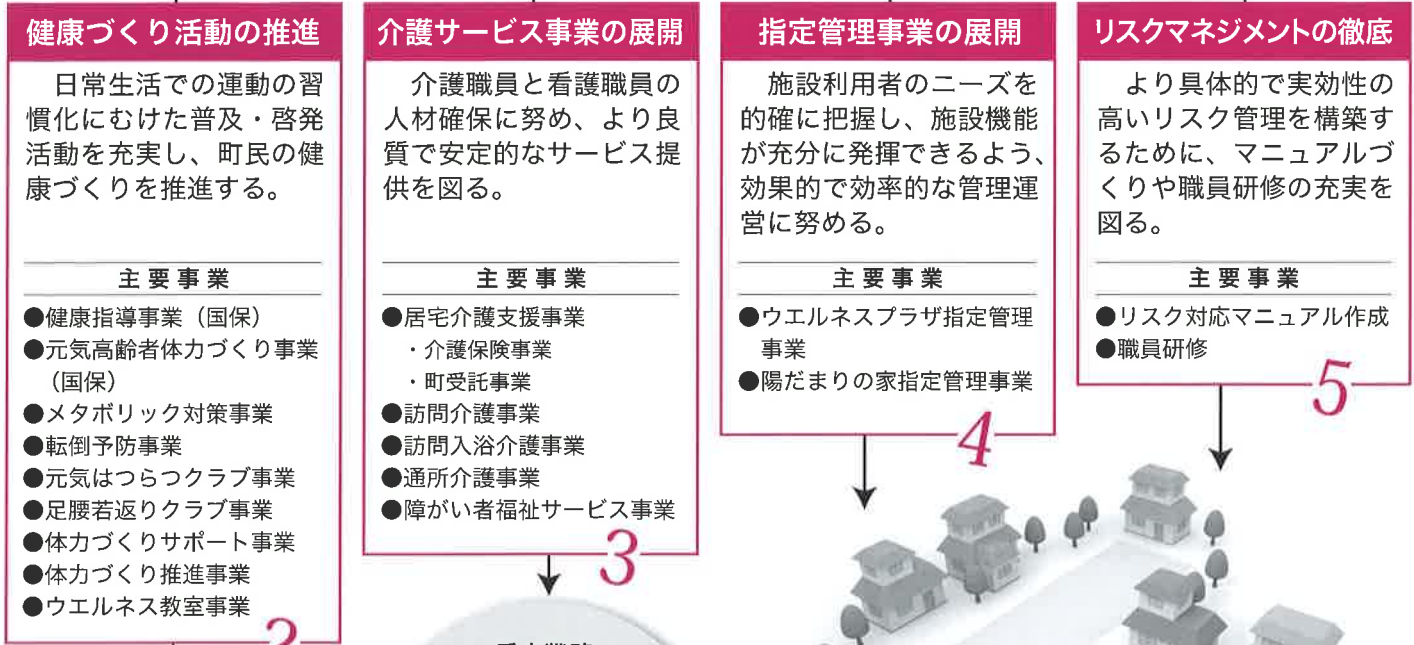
健康づくり活動の推進

日常生活での運動の習慣化にむけた普及・啓発活動を充実し、町民の健康づくりを推進する。

主要事業

●健康指導事業（国保）
●元気高齢者体力づくり事業（国保）
●メタボリック対策事業
●転倒予防事業
●元気はつらつクラブ事業
●足腰若返りクラブ事業
●体力づくりサポート事業
●体力づくり推進事業
●ウエルネス教室事業

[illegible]

介護サービス事業の展開

介護職員と看護職員の人材確保に努め、より良質で安定的なサービス提供を図る。

主要事業

●居宅介護支援事業
・介護保険事業
・町受託事業
●訪問介護事業
●訪問入浴介護事業
●通所介護事業
●障がい者福祉サービス事業

3

指定管理事業の展開

施設利用者のニーズを的確に把握し、施設機能が充分に発揮できるよう、効果的で効率的な管理運営に努める。

主要事業

●ウエルネスプラザ指定管理事業
●陽だまりの家指定管理事業

4

リスクマネジメントの徹底

より具体的で実効性の高いリスク管理を構築するために、マニュアルづくりや職員研修の充実を図る。

主要事業

●リスク対応マニュアル作成
●職員研修

5

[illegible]